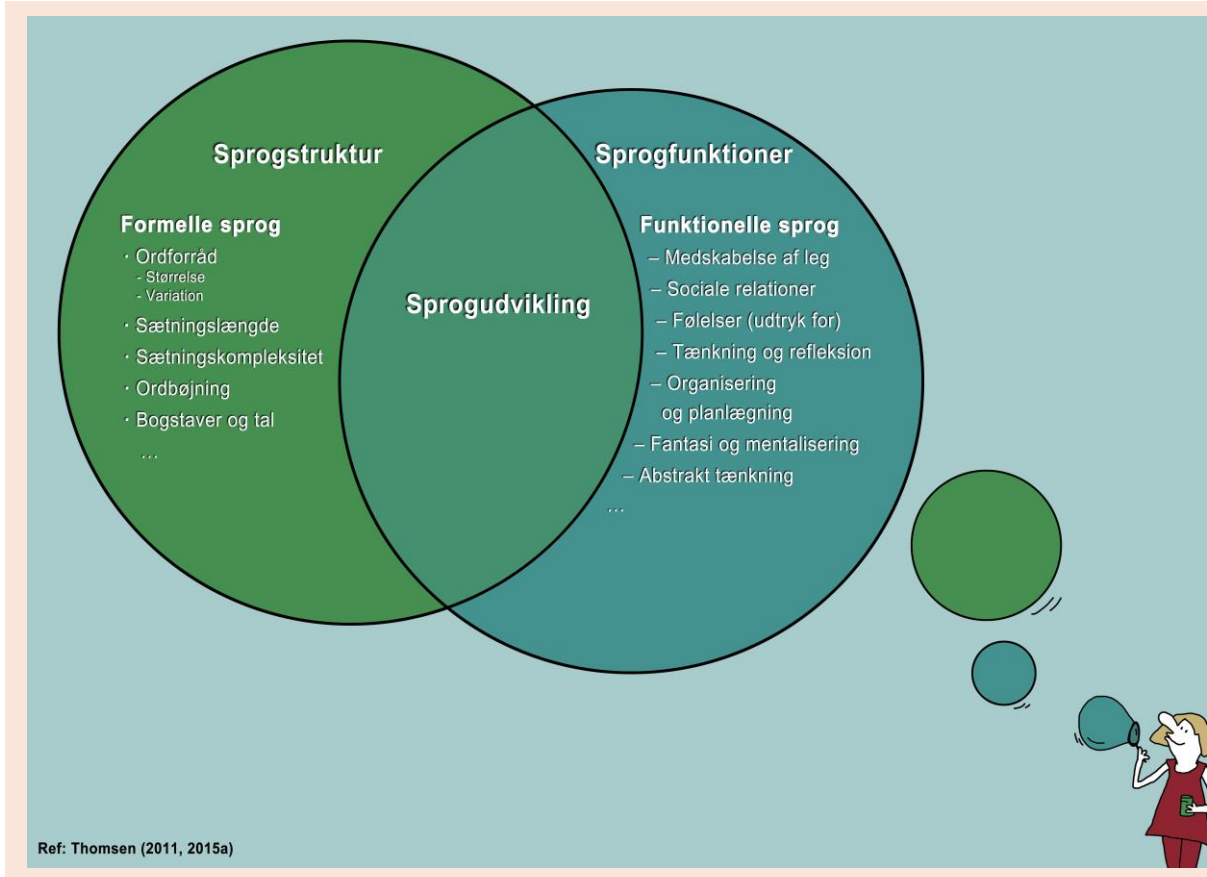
Sprogstruktur

Formelle sprog
· Ordforråd
- Størrelse
- Variation
· Sætningslængde
· Sætningskompleksitet
· Ordbøjning
· Bogstaver og tal
...

Sprogudvikling

Sprogfunktioner

Funktionelle sprog
– Medskabelse af leg
– Sociale relationer
– Følelser (udtryk for)
– Tænkning og refleksion
– Organisering og planlægning
– Fantasi og mentalisering
– Abstrakt tænkning
...

Ref: Thomsen (2011, 2015a)